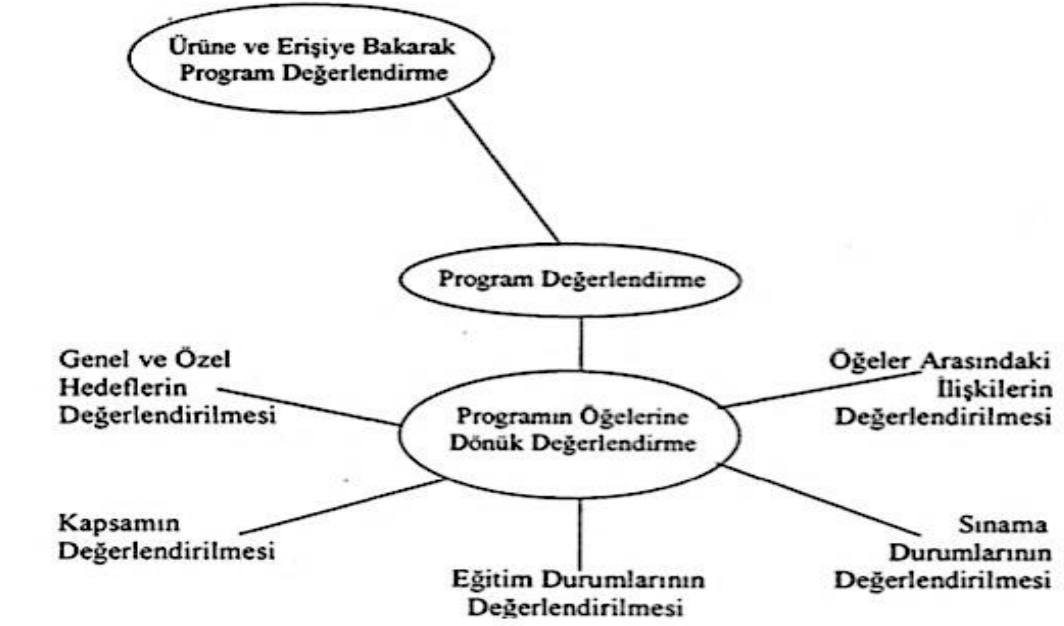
Ürüne ve Erişiye Bakarak Program Değerlendirme

Program Değerlendirme

Genel ve Özel Hedeflerin Değerlendirilmesi

Programın Öğelerine Dönük Değerlendirme

Öğeler Arasındaki İlişkilerin Değerlendirilmesi

Kapsamın Değerlendirilmesi

Eğitim Durumlarının Değerlendirilmesi

Sınama Durumlarının Değerlendirilmesi